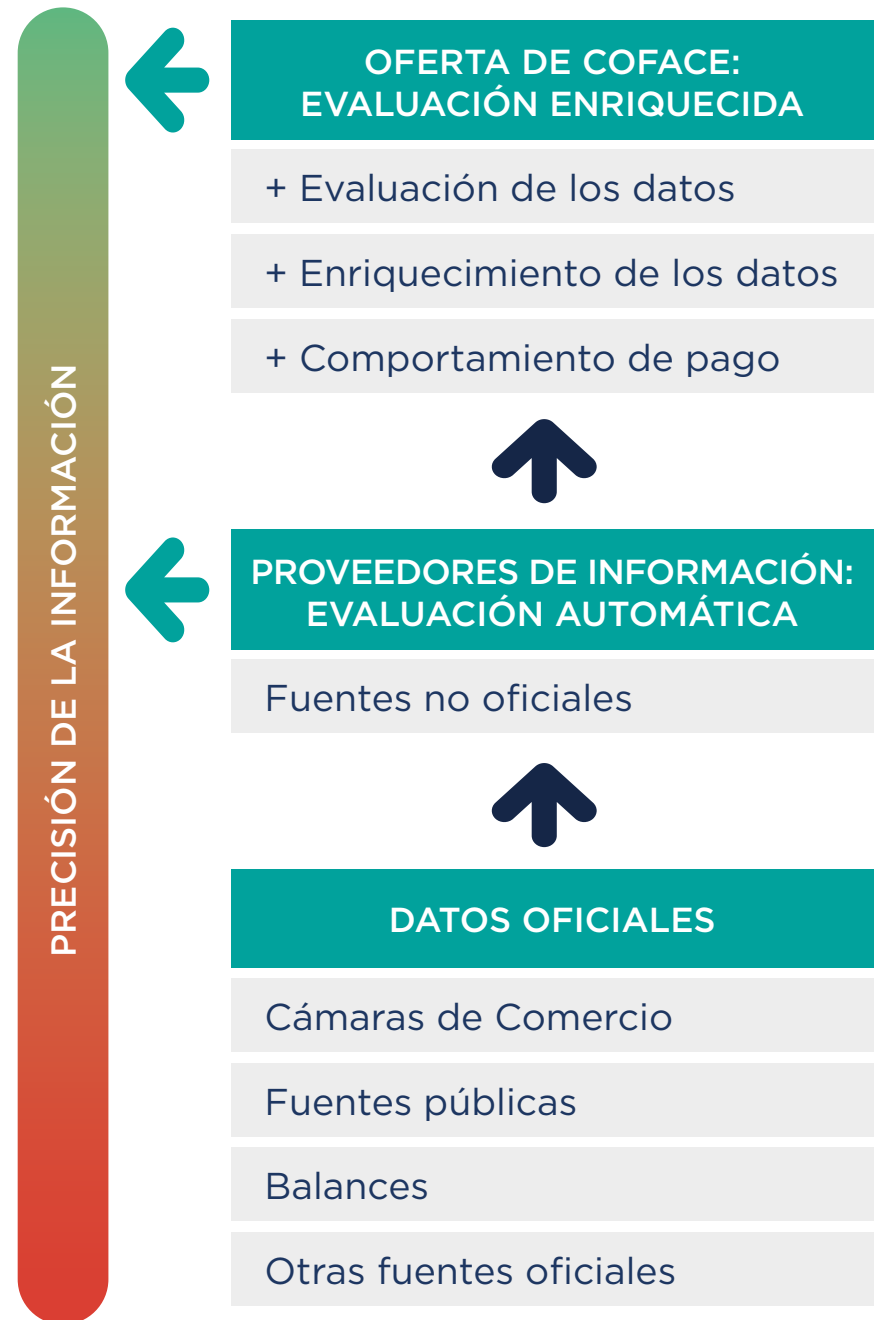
PRECISIÓN DE LA INFORMACIÓN

OFERTA DE COFACE:
EVALUACIÓN ENRIQUECIDA

+ Evaluación de los datos

+ Enriquecimiento de los datos

+ Comportamiento de pago

PROVEEDORES DE INFORMACIÓN:
EVALUACIÓN AUTOMÁTICA

Fuentes no oficiales

DATOS OFICIALES

Cámaras de Comercio

Fuentes públicas

Balances

Otras fuentes oficiales